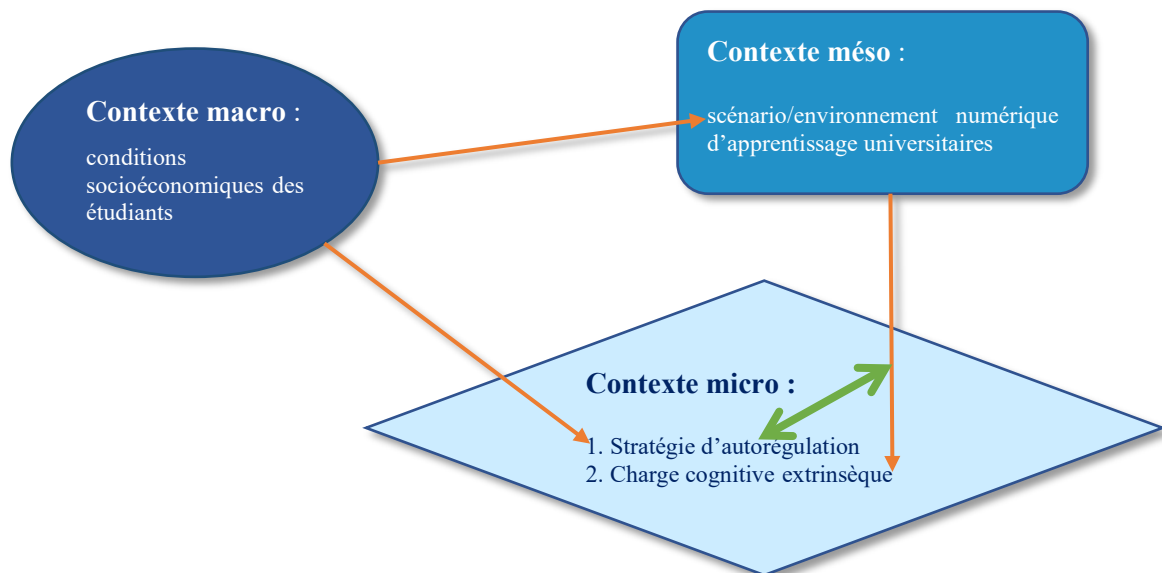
Contexte macro :

conditions socioéconomiques des étudiants

Contexte méso :

scénario/environnement numérique d'apprentissage universitaires

Contexte micro :

1. Stratégie d'autorégulation
2. Charge cognitive extrinsèque